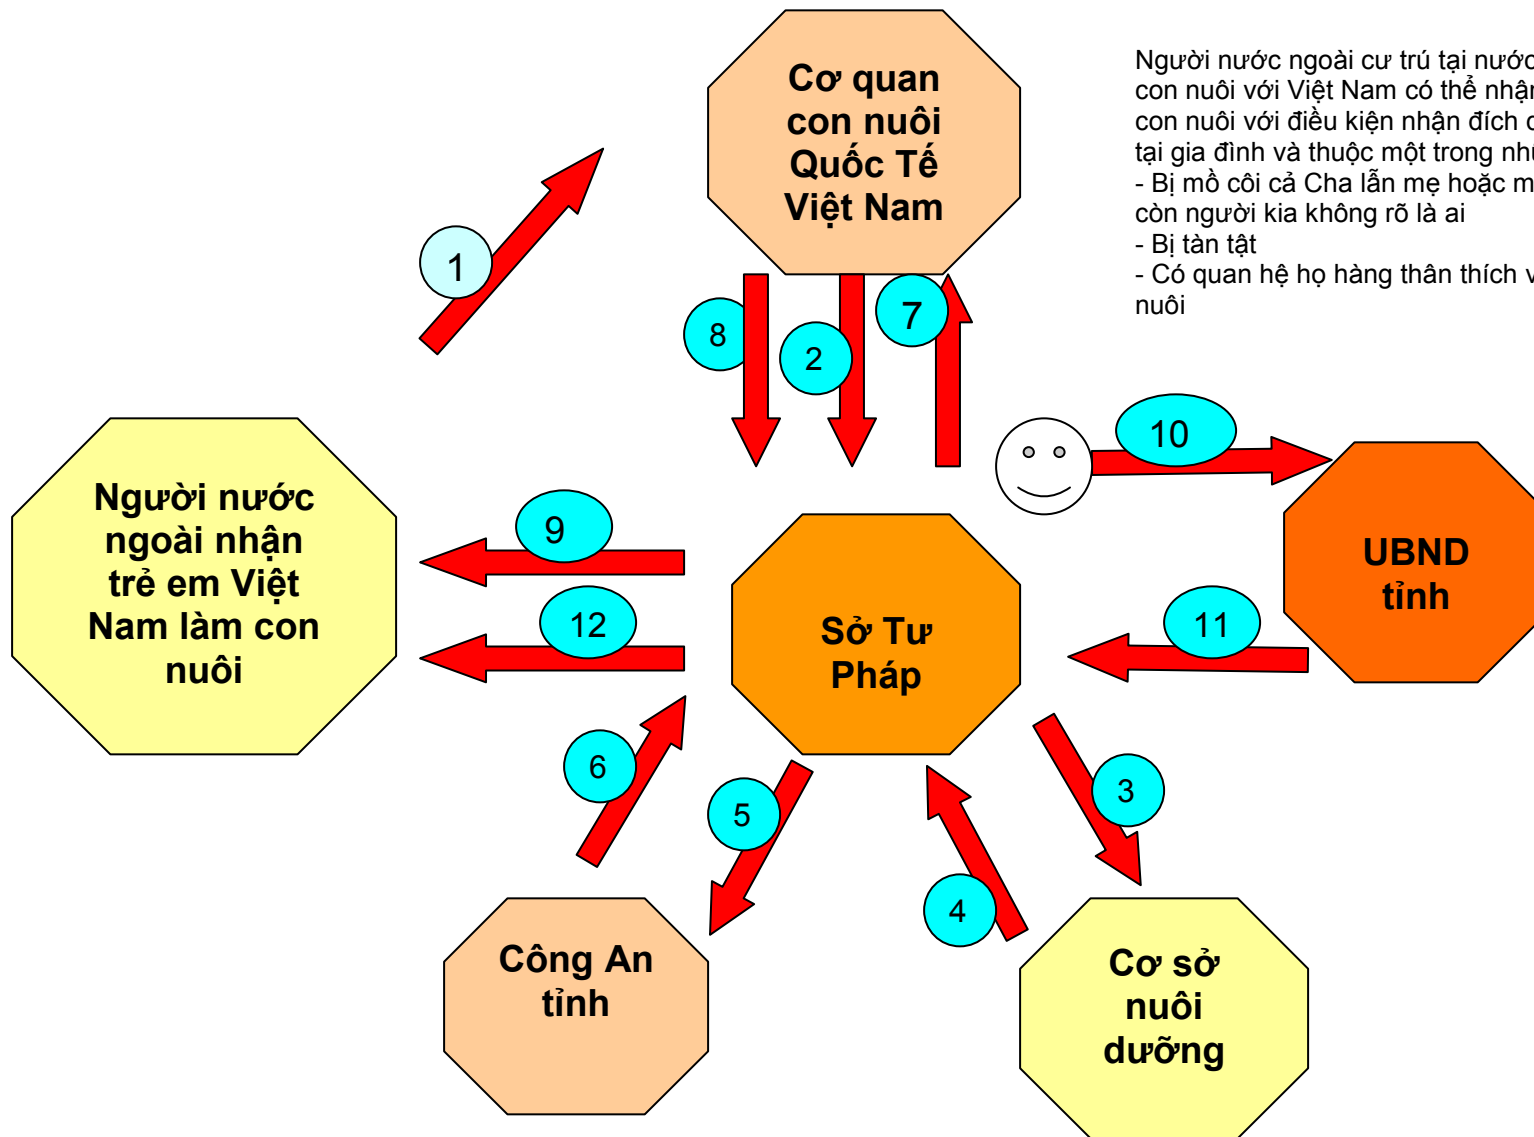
Cơ quan con nuôi Quốc Tế Việt Nam

Người nước ngoài cư trú tại nước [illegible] con nuôi với Việt Nam có thể nhận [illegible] con nuôi với điều kiện nhận đích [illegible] tại gia đình và thuộc một trong nh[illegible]
- Bị mồ côi cả Cha lẫn mẹ hoặc m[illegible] còn người kia không rõ là ai
- Bị tàn tật
- Có quan hệ họ hàng thân thích v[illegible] nuôi

1

8

2

7

10

Người nước ngoài nhận trẻ em Việt Nam làm con nuôi

9

12

Sở Tư Pháp

UBND tỉnh

11

6

5

3

4

Công An tỉnh

Cơ sở nuôi dưỡng